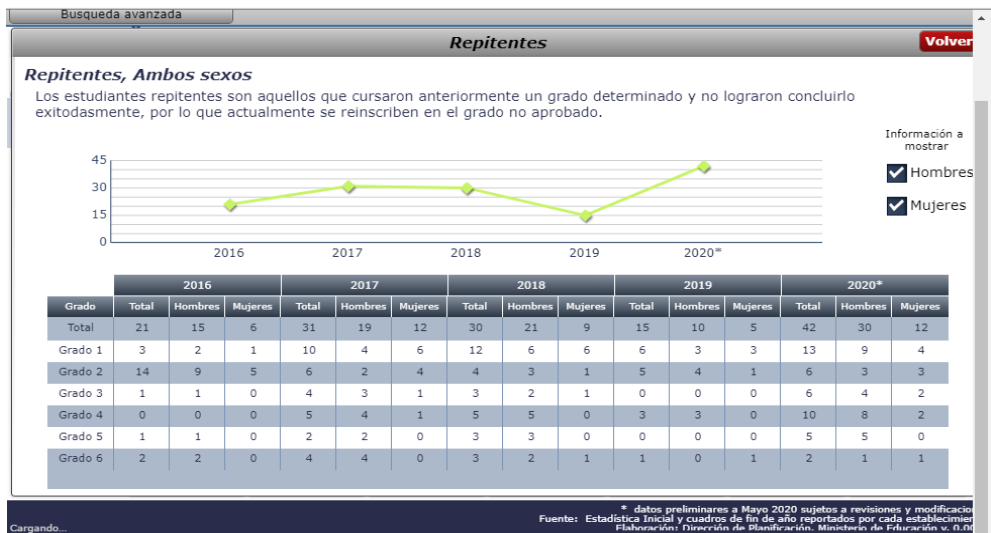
Busqueda avanzada

Repitentes

Volver

Repitentes, Ambos sexos

Los estudiantes repitentes son aquellos que cursaron anteriormente un grado determinado y no lograron concluirlo exitodasmente, por lo que actualmente se reinscriben en el grado no aprobado.

Información a mostrar

Hombres

Mujeres

45
30
15
0
2016 2017 2018 2019 2020*

| Grado | 2016 Total | 2016 Hombres | 2016 Mujeres | 2017 Total | 2017 Hombres | 2017 Mujeres | 2018 Total | 2018 Hombres | 2018 Mujeres | 2019 Total | 2019 Hombres | 2019 Mujeres | 2020* Total | 2020* Hombres | 2020* Mujeres |
|---|---|---|---|---|---|---|---|---|---|---|---|---|---|---|---|
| Total | 21 | 15 | 6 | 31 | 19 | 12 | 30 | 21 | 9 | 15 | 10 | 5 | 42 | 30 | 12 |
| Grado 1 | 3 | 2 | 1 | 10 | 4 | 6 | 12 | 6 | 6 | 6 | 3 | 3 | 13 | 9 | 4 |
| Grado 2 | 14 | 9 | 5 | 6 | 2 | 4 | 4 | 3 | 1 | 5 | 4 | 1 | 6 | 3 | 3 |
| Grado 3 | 1 | 1 | 0 | 4 | 3 | 1 | 3 | 2 | 1 | 0 | 0 | 0 | 6 | 4 | 2 |
| Grado 4 | 0 | 0 | 0 | 5 | 4 | 1 | 5 | 5 | 0 | 3 | 3 | 0 | 10 | 8 | 2 |
| Grado 5 | 1 | 1 | 0 | 2 | 2 | 0 | 3 | 3 | 0 | 0 | 0 | 0 | 5 | 5 | 0 |
| Grado 6 | 2 | 2 | 0 | 4 | 4 | 0 | 3 | 2 | 1 | 1 | 0 | 1 | 2 | 1 | 1 |

* datos preliminares a Mayo 2020 sujetos a revisiones y modificacio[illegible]
Fuente: Estadística Inicial y cuadros de fin de año reportados por cada establecimie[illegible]
Elaboración: Dirección de Planificación, Ministerio de Educación y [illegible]

Cargando...